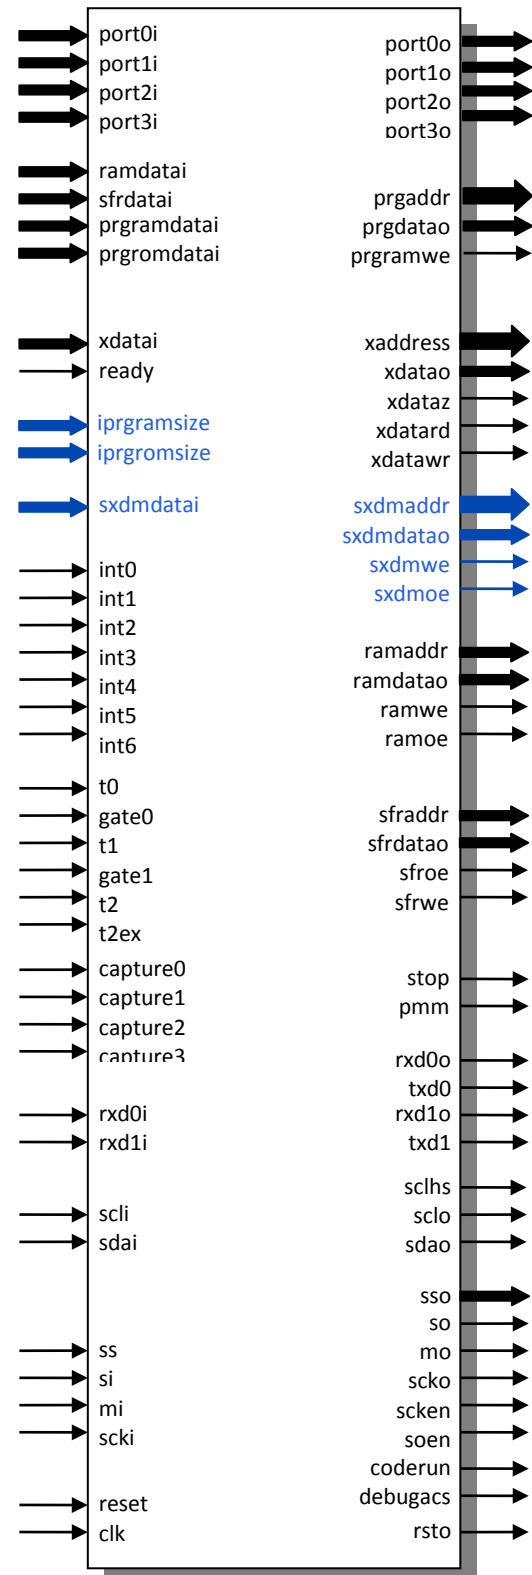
port0i
port1i
port2i
port3i

ramdatai
sfrdatai
prgramdatai
prgromdatai

xdatai
ready

iprgramsize
iprgromsize

sxdmdatai

int0
int1
int2
int3
int4
int5
int6

t0
gate0
t1
gate1
t2
t2ex

capture0
capture1
capture2
capture3

rxd0i
rxd1i

scli
sdai

ss
si
mi
scki

reset
clk

port0o
port1o
port2o
port3o

prgaddr
prgdatao
prgramwe

xaddress
xdatao
xdataz
xdatard
xdatawr

sxdmaddr
sxdmdatao
sxdmwe
sxdmoe

ramaddr
ramdatao
ramwe
ramoe

sfraddr
sfrdatao
sfroe
sfrwe

stop
pmm

rxd0o
txd0
rxd1o
txd1

sclhs
sclo
sdao

sso
so
mo
scko
scken
soen
coderun
debugacs
rsto